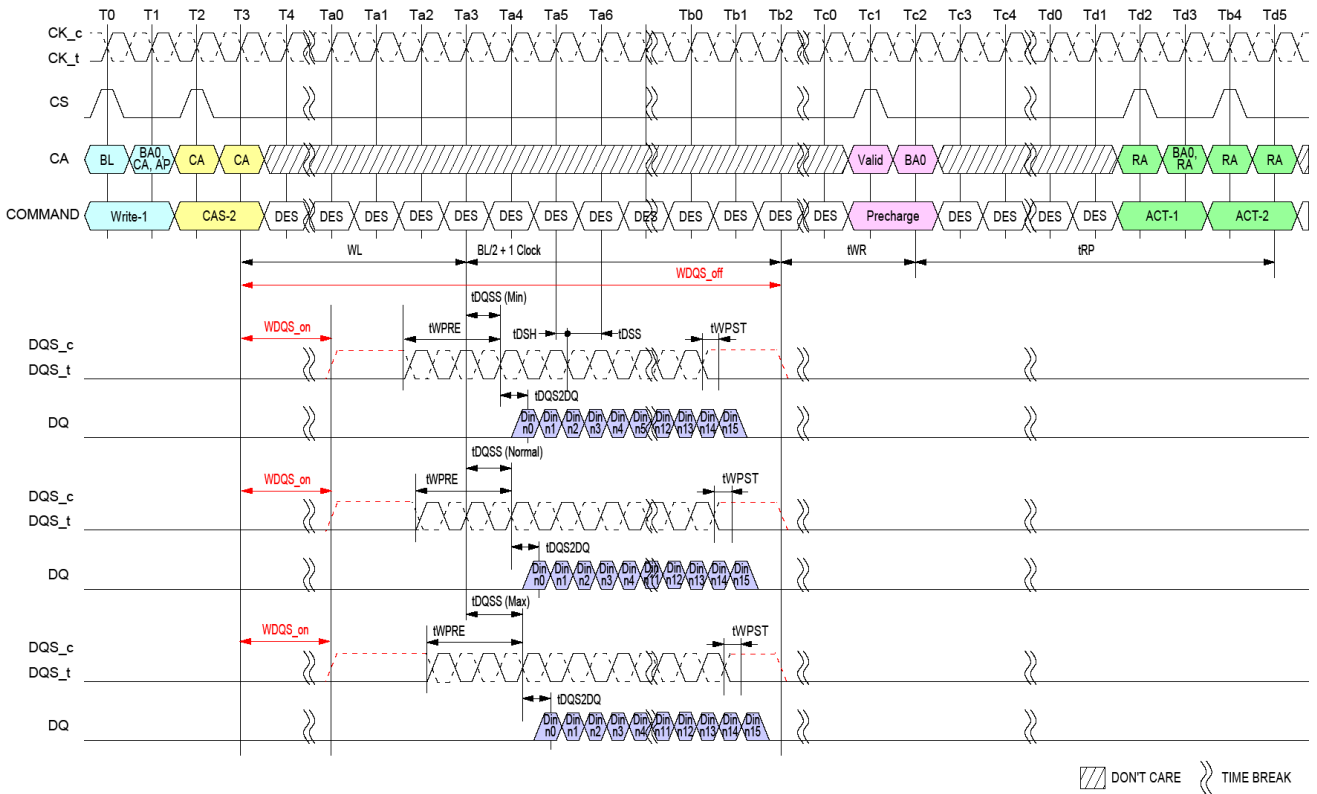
T0 T1 T2 T3 T4 Ta0 Ta1 Ta2 Ta3 Ta4 Ta5 Ta6 Tb0 Tb1 Tb2 Tc0 Tc1 Tc2 Tc3 Tc4 Td0 Td1 Td2 Td3 Tb4 Td5

CK_c
CK_t

CS

CA
BL
BA0, CA, AP
CA
CA
Valid
BA0
RA
BA0, RA
RA
RA

COMMAND
Write-1
CAS-2
DES DES DES DES DES DES DES DES DES DES DES DES DES
Precharge
DES DES DES DES
ACT-1
ACT-2

WL
BL/2 + 1 Clock
tWR
tRP
WDQS_off

tDQSS (Min)
WDQS_on
tWPRE
tDSH
tDSS
tWPST
DQS_c
DQS_t
tDQS2DQ
DQ
Din n0 Din n1 Din n2 Din n3 Din n4 Din n5 Din n12 Din n13 Din n14 Din n15

tDQSS (Normal)
WDQS_on
tWPRE
tWPST
DQS_c
DQS_t
tDQS2DQ
DQ
Din n0 Din n1 Din n2 Din n3 Din n4 Din n11 Din n12 Din n13 Din n14 Din n15

tDQSS (Max)
WDQS_on
tWPRE
tWPST
DQS_c
DQS_t
tDQS2DQ
DQ
Din n0 Din n1 Din n2 Din n3 Din n4 Din n11 Din n12 Din n13 Din n14 Din n15

DON'T CARE
TIME BREAK